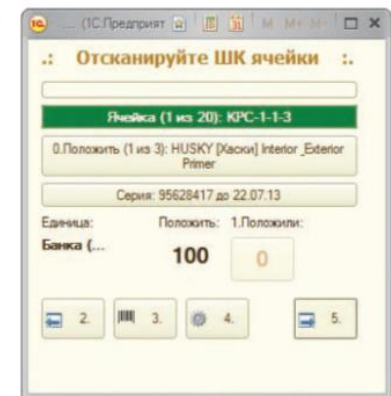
... (1С:Предприят M M+ M-

.: Отсканируйте ШК ячейки :.

Ячейка (1 из 20): КРС-1-1-3

0.Положить (1 из 3): HUSKY [Хаски] Interior_Exterior Primer

Серия: 95628417 до 22.07.13

Единица: Положить: 1.Положили:

Банка (...

100

0

2.

3.

4.

5.